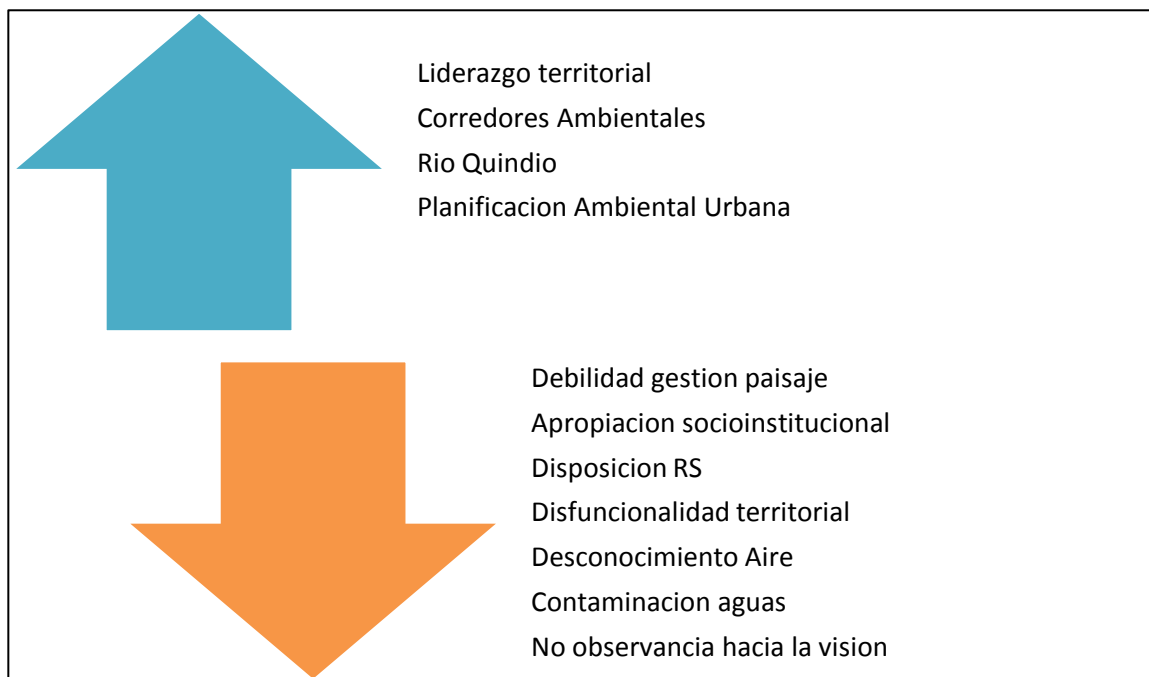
Liderazgo territorial
Corredores Ambientales
Rio Quindio
Planificacion Ambiental Urbana

Debilidad gestion paisaje
Apropiacion socioinstitucional
Disposicion RS
Disfuncionalidad territorial
Desconocimiento Aire
Contaminacion aguas
No observancia hacia la vision